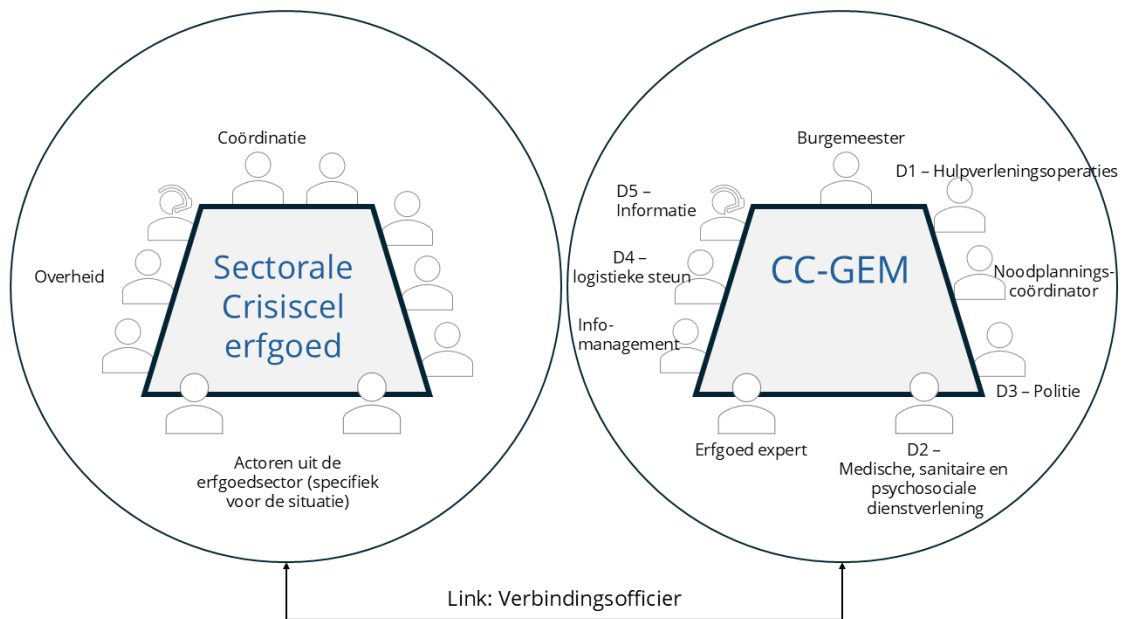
Coördinatie

Overheid

Sectorale Crisiscel erfgoed

Actoren uit de erfgoedsector (specifiek voor de situatie)

Burgemeester

D1 – Hulpverleningsoperaties

D5 – Informatie

D4 – logistieke steun

CC-GEM

Noodplanningscoördinator

Info-management

D3 – Politie

Erfgoed expert

D2 – Medische, sanitaire en psychosociale dienstverlening

Link: Verbindingsofficier